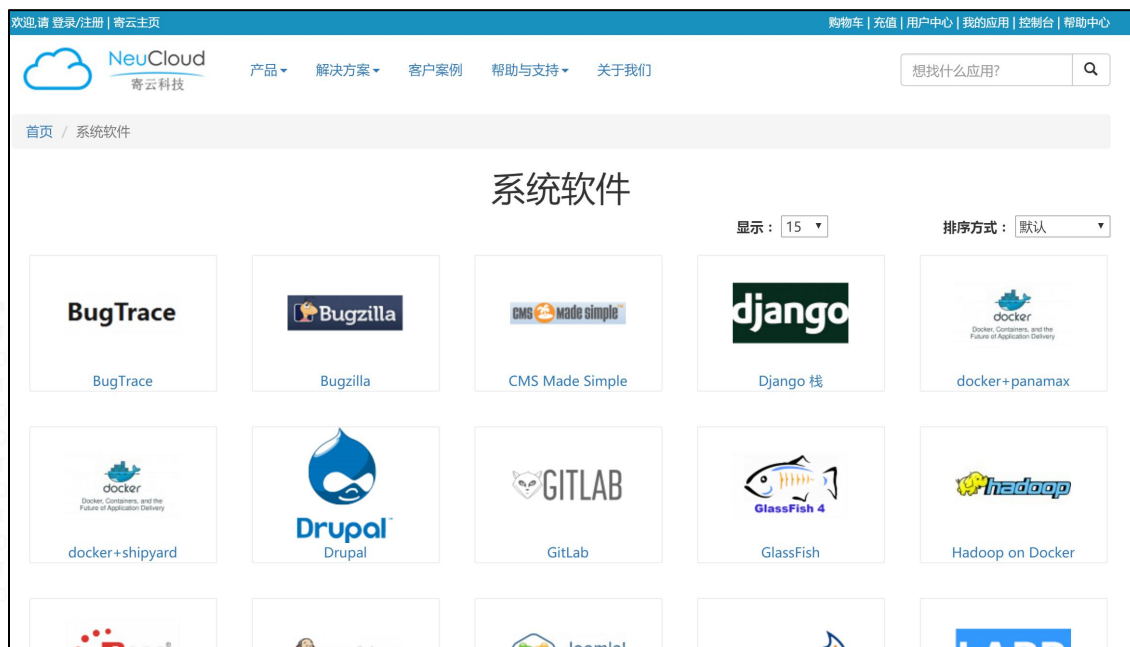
欢迎,请 登录/注册 | 寄云主页

购物车 | 充值 | 用户中心 | 我的应用 | 控制台 | 帮助中心

NeuCloud
寄云科技

产品 解决方案 客户案例 帮助与支持 关于我们

想找什么应用?

首页 / 系统软件

系统软件

显示: 15

排序方式: 默认

BugTrace
BugTrace

Bugzilla
Bugzilla

CMS Made simple
CMS Made Simple

django
Django 栈

docker
Docker, Containers, and the Future of Application Delivery
docker+panamax

docker
Docker, Containers, and the Future of Application Delivery
docker+shipyard

Drupal
Drupal

GITLAB
GitLab

GlassFish 4
GlassFish

hadoop
Hadoop on Docker

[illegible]

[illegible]

Joomla!

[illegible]

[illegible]